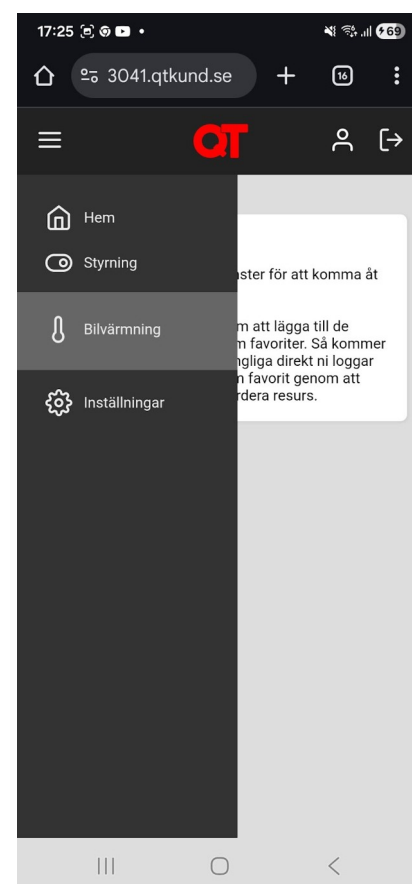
17:25

69

3041.qtkund.se

16

QT

Hem

Styrning

Bilvärmning

Inställningar

aster för att komma åt

m att lägga till de
m favoriter. Så kommer
ngliga direkt ni loggar
n favorit genom att
rdera resurs.